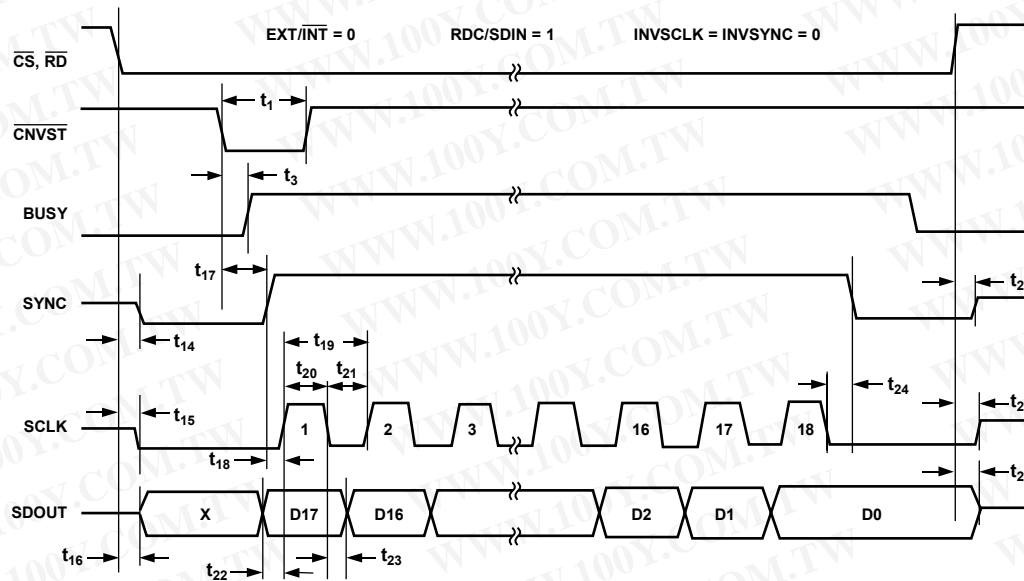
EXT/$\overline{INT}$ = 0 RDC/SDIN = 1 INVSCLK = INVSYNC = 0

$\overline{CS}$, $\overline{RD}$

$\overline{CNVST}$

$t_1$

$t_3$

BUSY

$t_{17}$

SYNC

$t_{14}$

$t_{19}$

$t_{20}$ $t_{21}$

$t_{24}$

$t_{15}$

SCLK

1 2 3 16 17 18

$t_{18}$

SDOUT

X D17 D16 D2 D1 D0

$t_{16}$

$t_{22}$

$t_{23}$

$t_2$

$t_2$

$t_2$

WWW.100Y.COM.TW